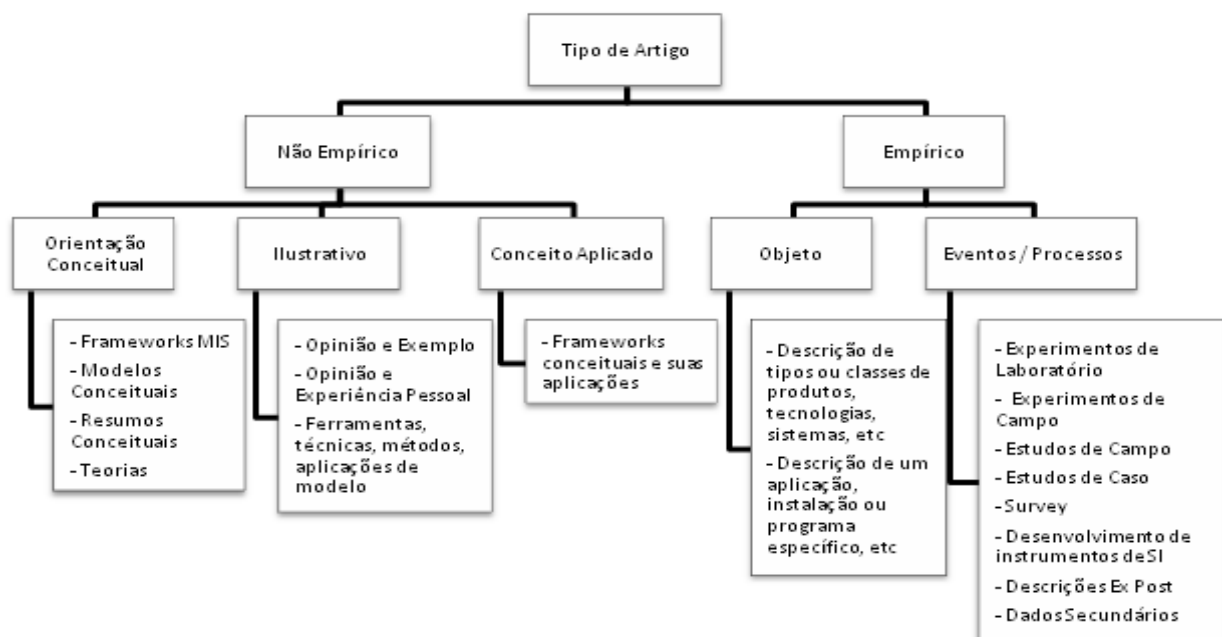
Tipo de Artigo

Não Empírico

Empírico

Orientação Conceitual

- Frameworks MIS
- Modelos Conceituais
- Resumos Conceituais
- Teorias

Ilustrativo

- Opinião e Exemplo
- Opinião e Experiência Pessoal
- Ferramentas, técnicas, métodos, aplicações de modelo

Conceito Aplicado

- Frameworks conceituais e suas aplicações

Objeto

- Descrição de tipos ou classes de produtos, tecnologias, sistemas, etc
- Descrição de um aplicação, instalação ou programa específico, etc

Eventos / Processos

- Experimentos de Laboratório
- Experimentos de Campo
- Estudos de Campo
- Estudos de Caso
- Survey
- Desenvolvimento de instrumentos deSI
- Descrições Ex Post
- Dados Secundários